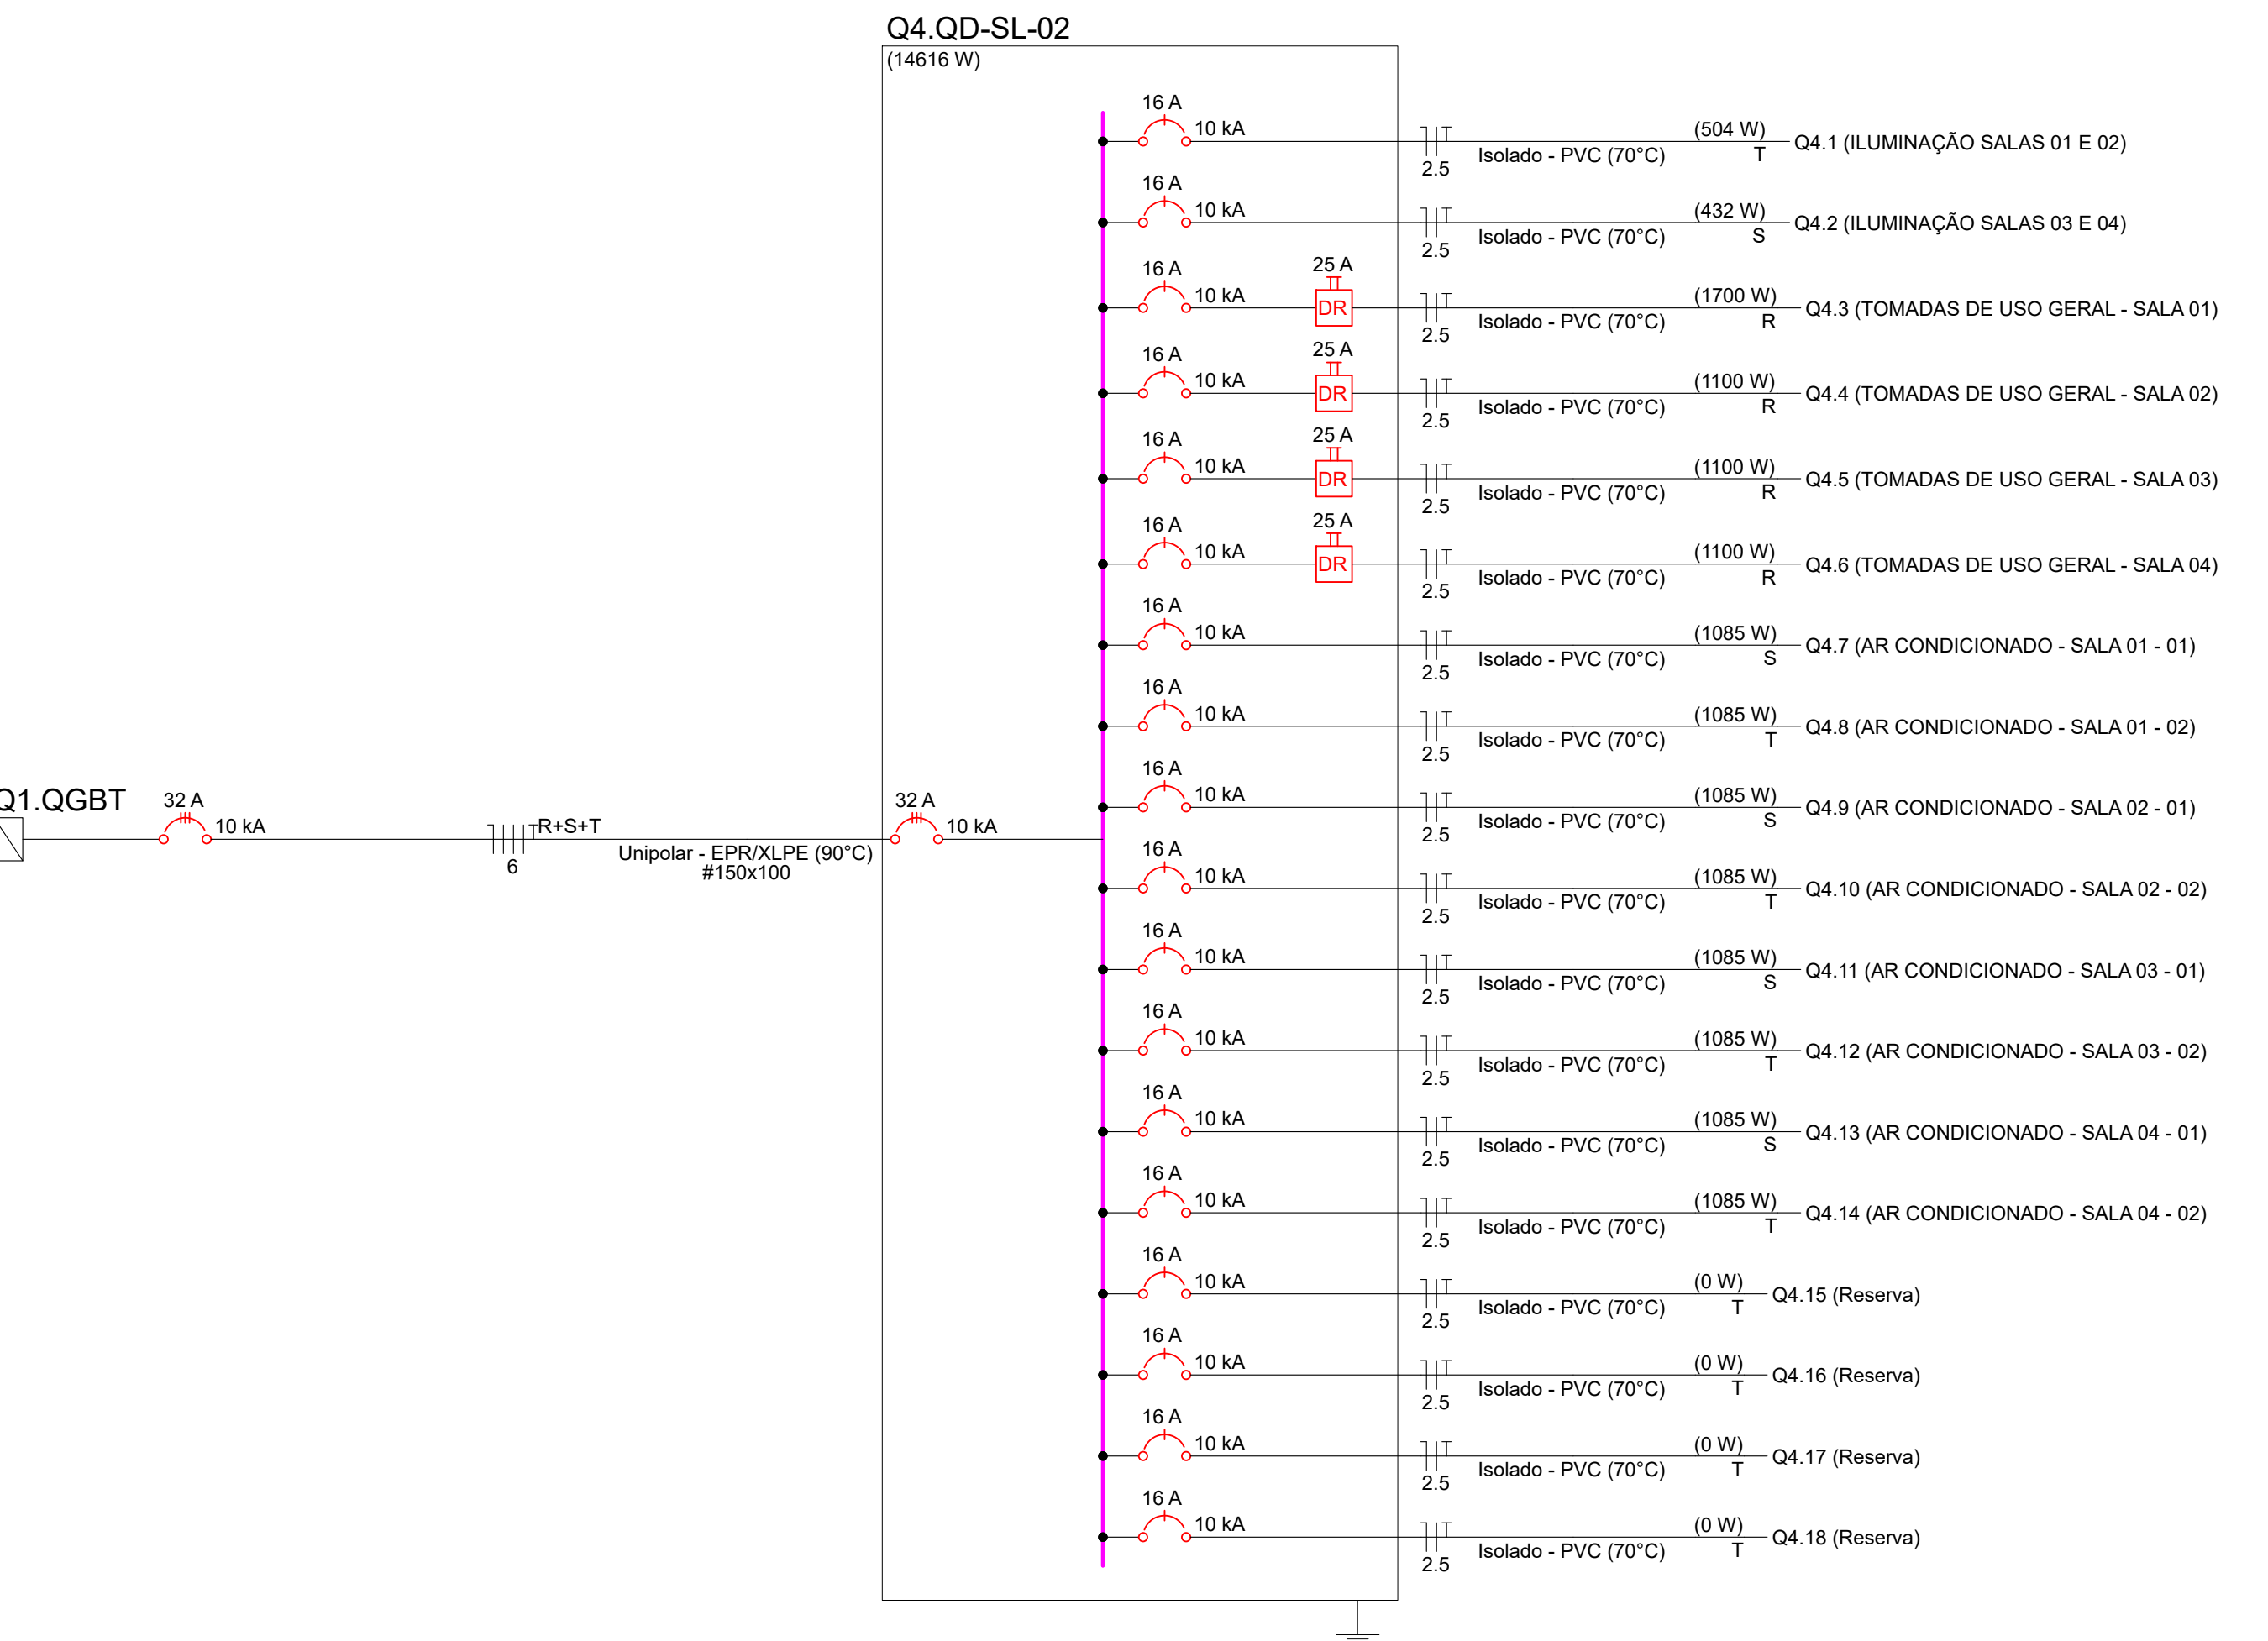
Q4.QD-SL-02
(14616 W)

Q1.QGBT
32 A
10 kA
R+S+T
6
Unipolar - EPR/XLPE (90°C)
#150x100
32 A
10 kA

16 A
10 kA
2.5
Isolado - PVC (70°C)
(504 W)
T
Q4.1 (ILUMINAÇÃO SALAS 01 E 02)

16 A
10 kA
2.5
Isolado - PVC (70°C)
(432 W)
S
Q4.2 (ILUMINAÇÃO SALAS 03 E 04)

16 A
10 kA
25 A
DR
2.5
Isolado - PVC (70°C)
(1700 W)
R
Q4.3 (TOMADAS DE USO GERAL - SALA 01)

16 A
10 kA
25 A
DR
2.5
Isolado - PVC (70°C)
(1100 W)
R
Q4.4 (TOMADAS DE USO GERAL - SALA 02)

16 A
10 kA
25 A
DR
2.5
Isolado - PVC (70°C)
(1100 W)
R
Q4.5 (TOMADAS DE USO GERAL - SALA 03)

16 A
10 kA
25 A
DR
2.5
Isolado - PVC (70°C)
(1100 W)
R
Q4.6 (TOMADAS DE USO GERAL - SALA 04)

16 A
10 kA
2.5
Isolado - PVC (70°C)
(1085 W)
S
Q4.7 (AR CONDICIONADO - SALA 01 - 01)

16 A
10 kA
2.5
Isolado - PVC (70°C)
(1085 W)
T
Q4.8 (AR CONDICIONADO - SALA 01 - 02)

16 A
10 kA
2.5
Isolado - PVC (70°C)
(1085 W)
S
Q4.9 (AR CONDICIONADO - SALA 02 - 01)

16 A
10 kA
2.5
Isolado - PVC (70°C)
(1085 W)
T
Q4.10 (AR CONDICIONADO - SALA 02 - 02)

16 A
10 kA
2.5
Isolado - PVC (70°C)
(1085 W)
S
Q4.11 (AR CONDICIONADO - SALA 03 - 01)

16 A
10 kA
2.5
Isolado - PVC (70°C)
(1085 W)
T
Q4.12 (AR CONDICIONADO - SALA 03 - 02)

16 A
10 kA
2.5
Isolado - PVC (70°C)
(1085 W)
S
Q4.13 (AR CONDICIONADO - SALA 04 - 01)

16 A
10 kA
2.5
Isolado - PVC (70°C)
(1085 W)
T
Q4.14 (AR CONDICIONADO - SALA 04 - 02)

16 A
10 kA
2.5
Isolado - PVC (70°C)
(0 W)
T
Q4.15 (Reserva)

16 A
10 kA
2.5
Isolado - PVC (70°C)
(0 W)
T
Q4.16 (Reserva)

16 A
10 kA
2.5
Isolado - PVC (70°C)
(0 W)
T
Q4.17 (Reserva)

16 A
10 kA
2.5
Isolado - PVC (70°C)
(0 W)
T
Q4.18 (Reserva)